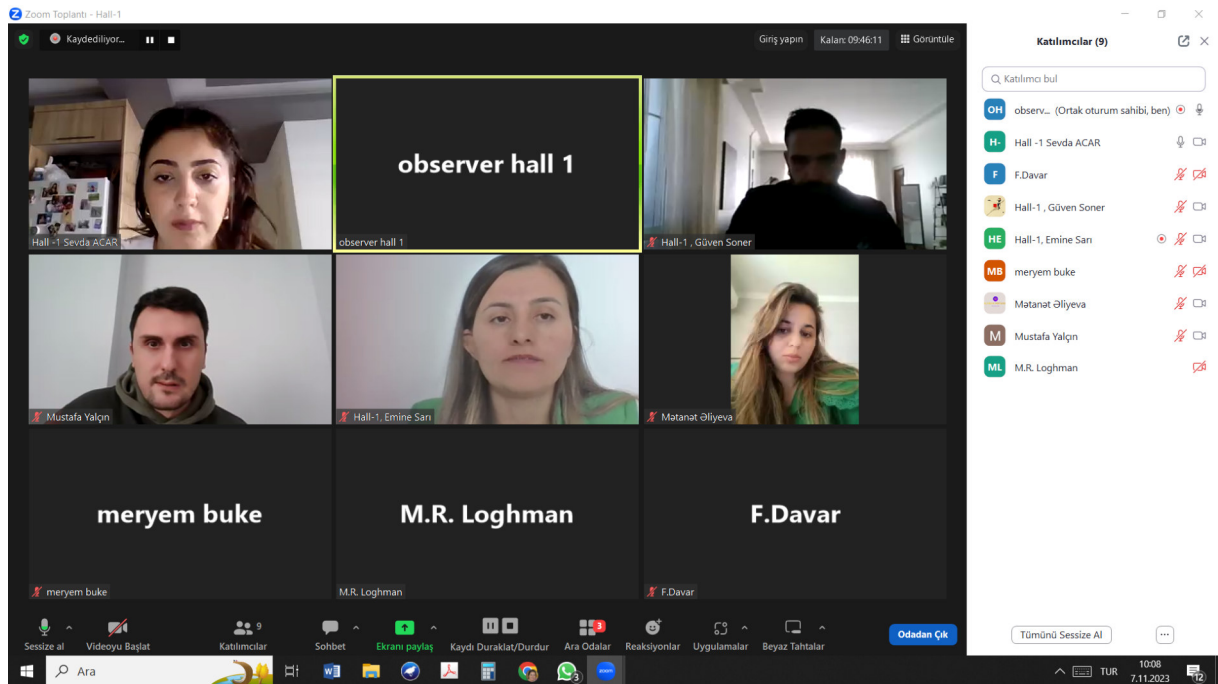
Zoom Toplantı - Hall-1

Kaydediliyor...

Giriş yapın Kalan: 09:46:11 Görüntüle

Hall -1 Sevda ACAR

observer hall 1

observer hall 1

Hall-1 , Güven Soner

Mustafa Yalçın

Hall-1, Emine Sarı

Mətanət Əliyeva

meryem buke

meryem buke

M.R. Loghman

M.R. Loghman

F.Davar

F.Davar

Sessize al

Videoyu Başlat

9
Katılımcılar

Sohbet

Ekranı paylaş

Kaydı Duraklat/Durdur

3
Ara Odalar

Reaksiyonlar

Uygulamalar

Beyaz Tahtalar

Odadan Çık

Katılımcılar (9)

Katılımcı bul

OH observ... (Ortak oturum sahibi, ben)

H- Hall -1 Sevda ACAR

F F.Davar

Hall-1 , Güven Soner

HE Hall-1, Emine Sarı

MB meryem buke

Mətanət Əliyeva

M Mustafa Yalçın

ML M.R. Loghman

Tümünü Sessize Al

...

Ara

3

TUR

10:08
7.11.2023

12